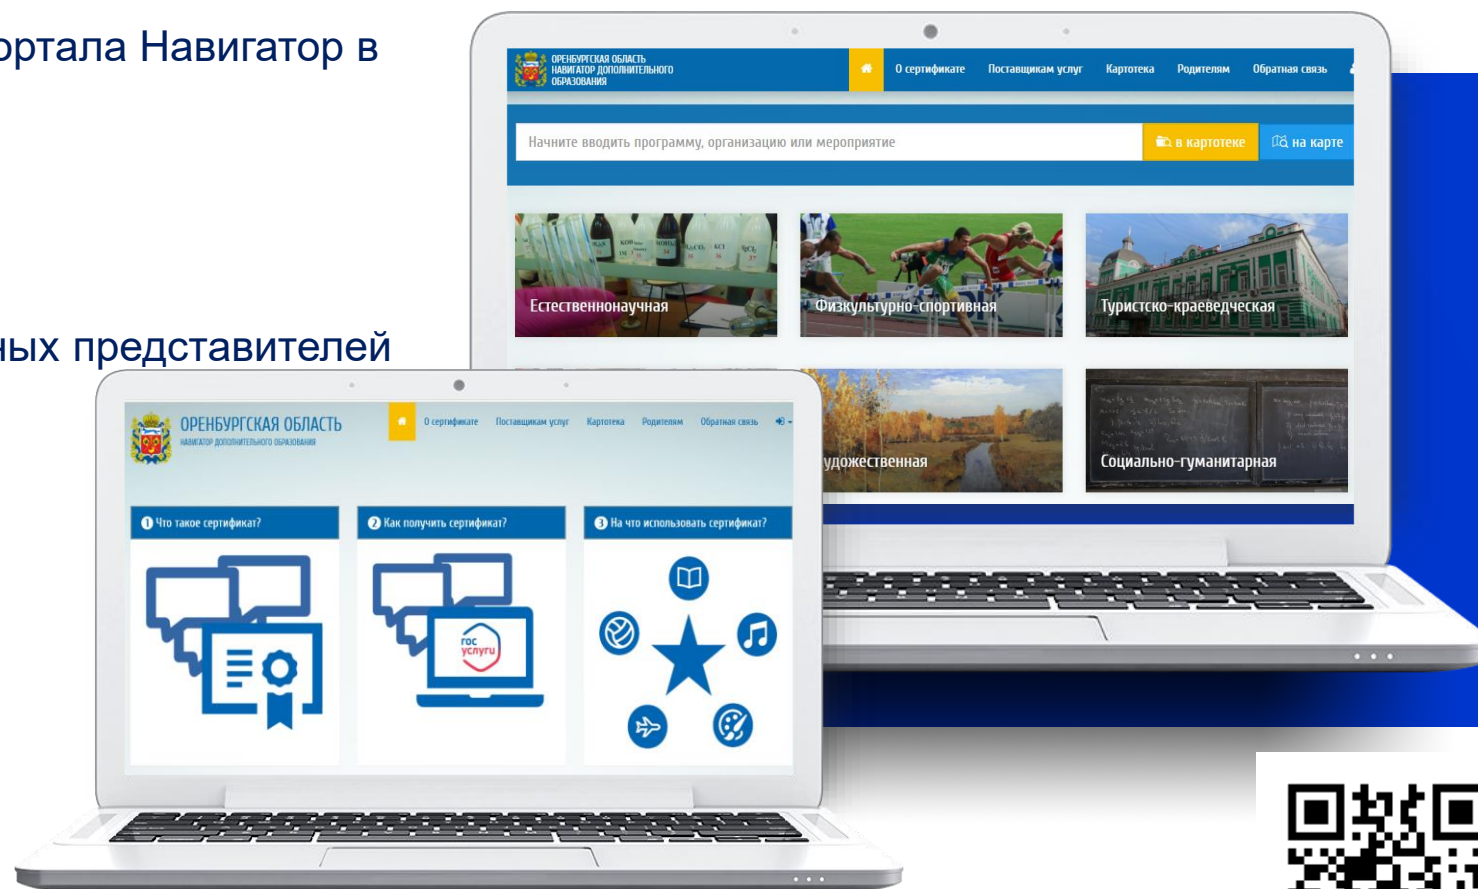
ортала Навигатор в

ных представителей

ОРЕНБУРГСКАЯ ОБЛАСТЬ
НАВИГАТОР ДОПОЛНИТЕЛЬНОГО ОБРАЗОВАНИЯ

О сертификате Поставщикам услуг Картотека Родителям Обратная связь

Начните вводить программу, организацию или мероприятие

в картотеке

на карте

Естественнонаучная

Физкультурно-спортивная

Туристско-краеведческая

удожественная

Социально-гуманитарная

ОРЕНБУРГСКАЯ ОБЛАСТЬ
НАВИГАТОР ДОПОЛНИТЕЛЬНОГО ОБРАЗОВАНИЯ

О сертификате Поставщикам услуг Картотека Родителям Обратная связь

1 Что такое сертификат?

2 Как получить сертификат?

3 На что использовать сертификат?

гос услуги